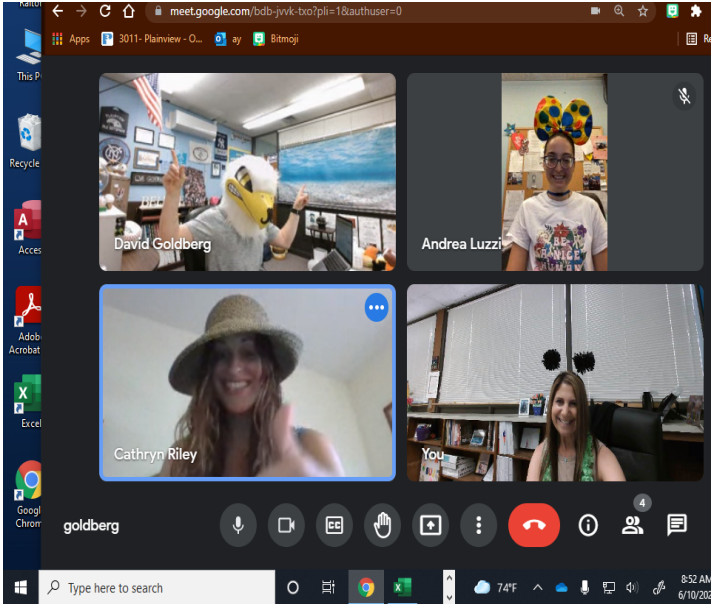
meet.google.com/bdb-jvvk-txo?pli=1&authuser=0

Apps 3011- Plainview - O... ay Bitmoji

Re

This P

Recycle

Acces

Adob Acrobat

Excel

Googl Chrom

David Goldberg

Andrea Luzzi

Cathryn Riley

You

goldberg

4

Type here to search

74°F

8:52 AM 6/10/202